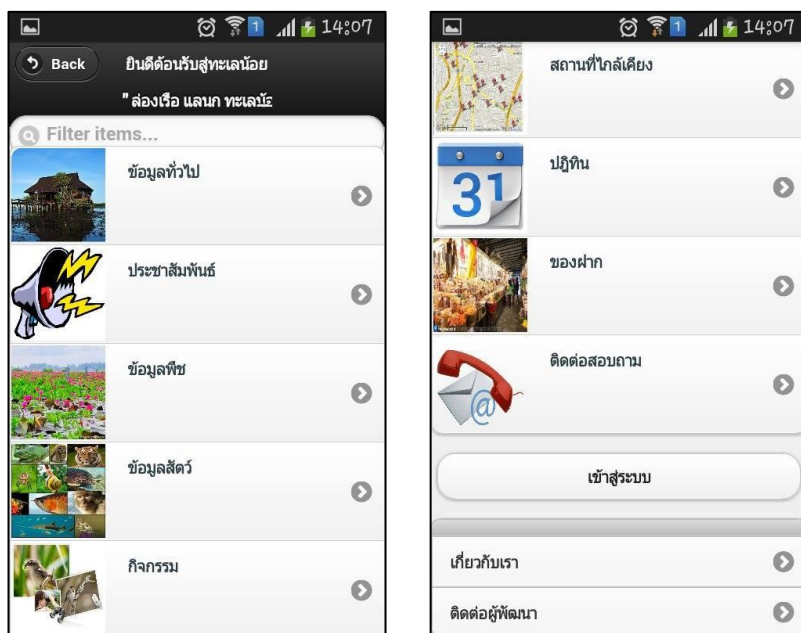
14:07

Back

ยินดีต้อนรับสู่ทะเลน้อย

"ล่องเรือ แลนก ทะเลน้ะ

Filter items...

ข้อมูลทั่วไป

ประชาสัมพันธ์

ข้อมูลพืช

ข้อมูลสัตว์

กิจกรรม

14:07

สถานที่ใกล้เคียง

31

ปฏิทิน

ของฝาก

ติดต่อสอบถาม

เข้าสู่ระบบ

เกี่ยวกับเรา

ติดต่อผู้พัฒนา